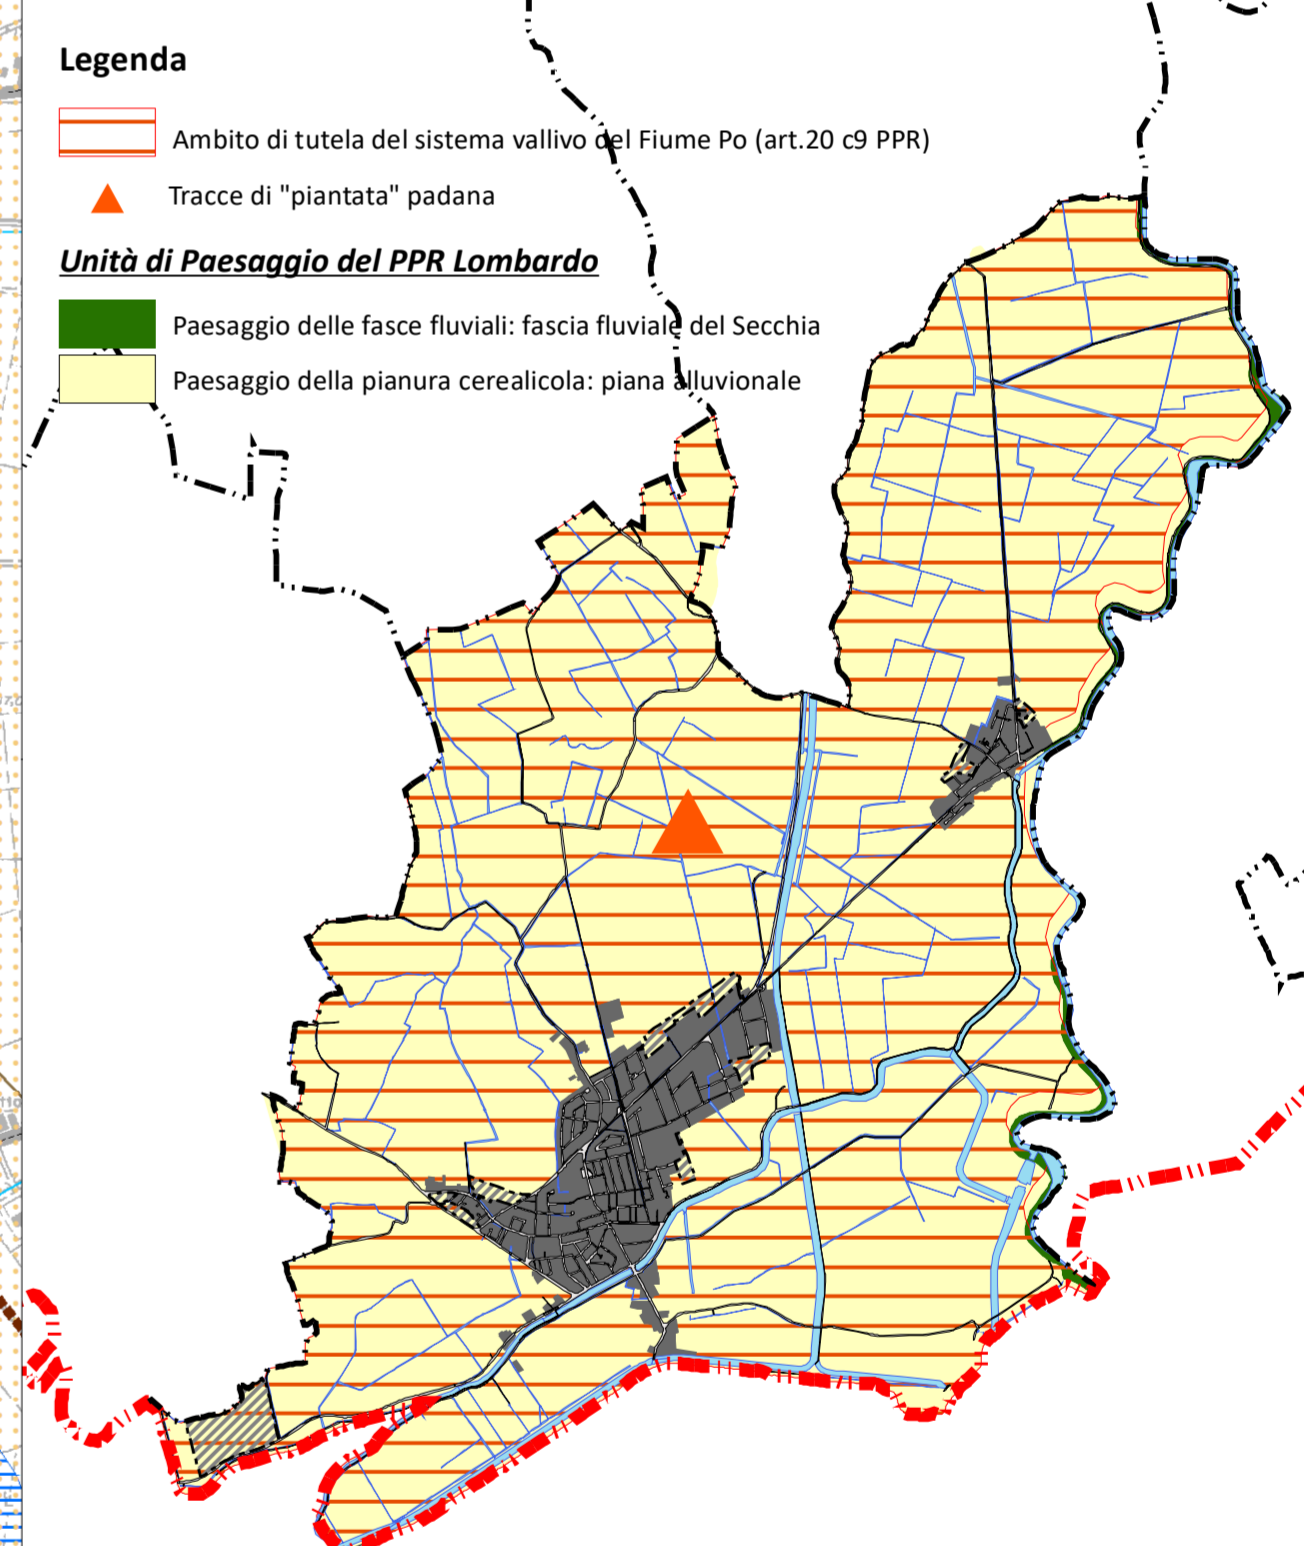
Legenda

Ambito di tutela del sistema vallivo del Fiume Po (art.20 c9 PPR)

Tracce di "piantata" padana

Unità di Paesaggio del PPR Lombardo

Paesaggio delle fasce fluviali: fascia fluviale del Secchia

Paesaggio della pianura cerealicola: piana alluvionale